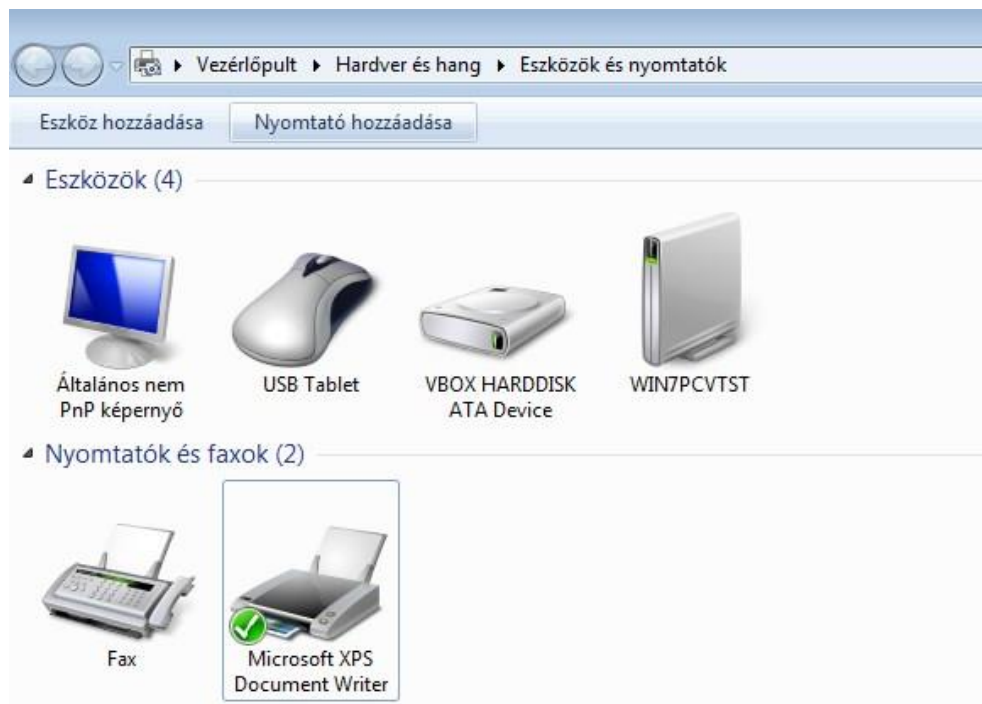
▸ Vezérlőpult ▸ Hardver és hang ▸ Eszközök és nyomtatók

Eszköz hozzáadása
Nyomtató hozzáadása

Eszközök (4)

Általános nem PnP képernyő
USB Tablet
VBOX HARDDISK ATA Device
WIN7PCVTST

Nyomtatók és faxok (2)

Fax
Microsoft XPS Document Writer